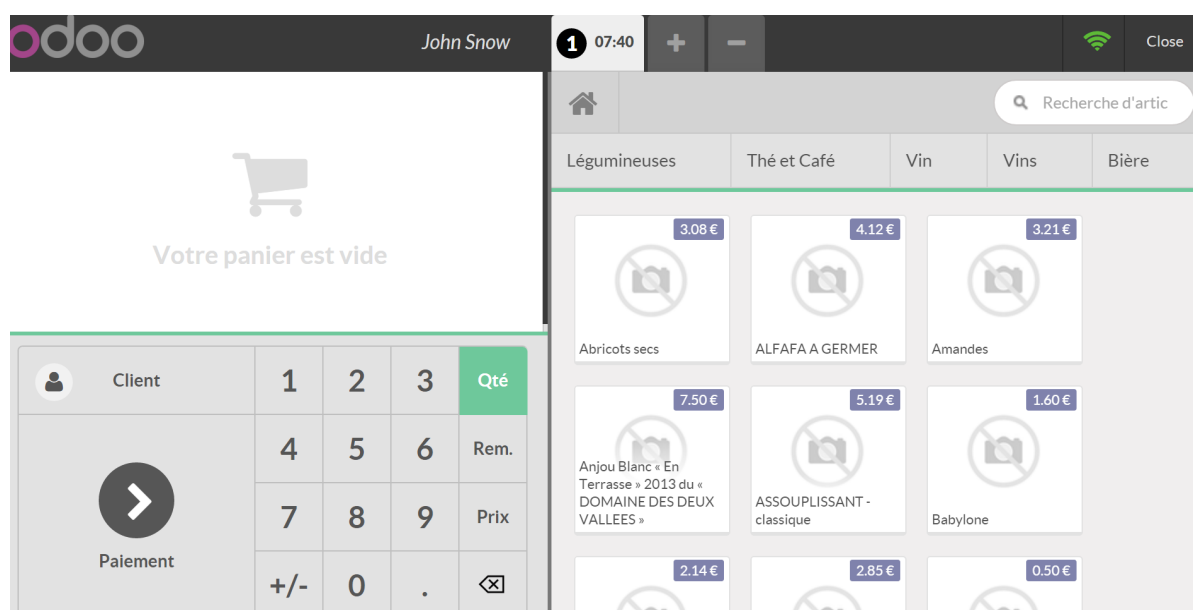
odoo
John Snow
1 07:40
+
−
Close
Recherche d'artic
Légumineuses
Thé et Café
Vin
Vins
Bière
Votre panier est vide
3.08 €
Abricots secs
4.12 €
ALFAFA A GERMER
3.21 €
Amandes
7.50 €
Anjou Blanc « En Terrasse » 2013 du « DOMAINE DES DEUX VALLEES »
5.19 €
ASSOUPLISSANT - classique
1.60 €
Babylone
2.14 €
2.85 €
0.50 €
Client
1
2
3
Qté
4
5
6
Rem.
Paiement
7
8
9
Prix
+/-
0
.
⌫